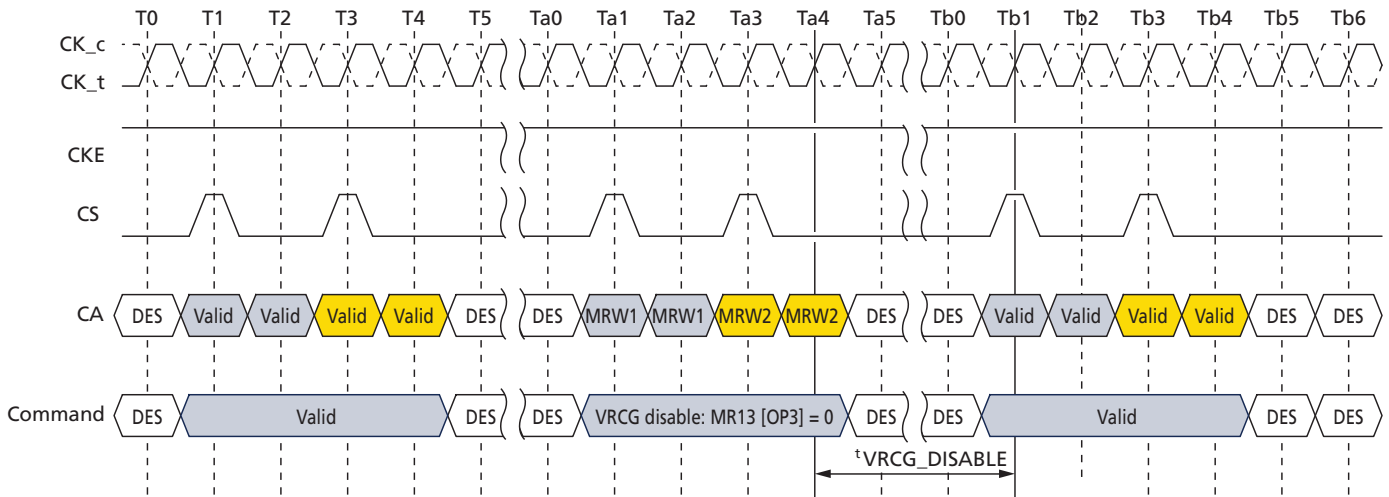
T0 T1 T2 T3 T4 T5 Ta0 Ta1 Ta2 Ta3 Ta4 Ta5 Tb0 Tb1 Tb2 Tb3 Tb4 Tb5 Tb6

CK_c
CK_t

CKE

CS

CA DES Valid Valid Valid Valid DES DES MRW1 MRW1 MRW2 MRW2 DES DES Valid Valid Valid Valid DES DES

Command DES Valid DES DES VRCG disable: MR13 [OP3] = 0 DES DES Valid DES DES

$^{t}$VRCG_DISABLE